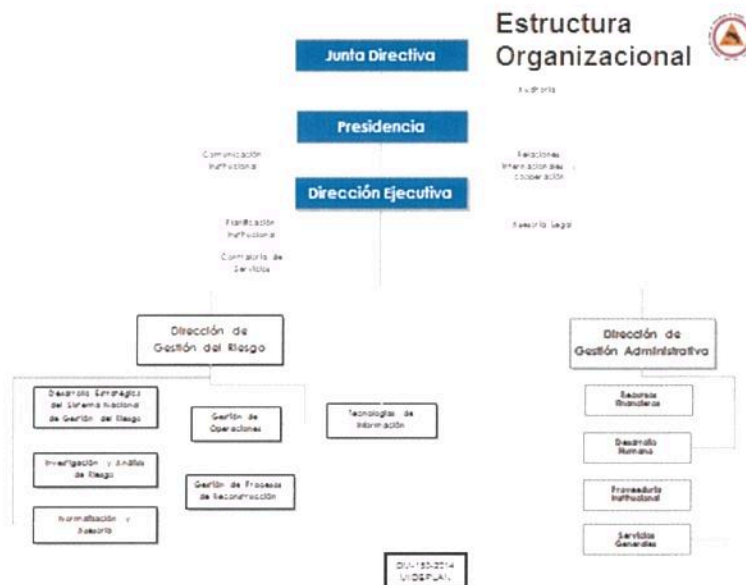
Estructura Organizacional

Junta Directiva

Auditoría

Presidencia

Comunicación Institucional

Relaciones Internacionales y cooperación

Dirección Ejecutiva

Planificación Institucional

Asesoría Legal

Contraloría de Servicios

Dirección de Gestión del Riesgo

Dirección de Gestión Administrativa

Desarrollo Estratégico del Sistema Nacional de Gestión del Riesgo

Gestión de Operaciones

Tecnologías de Información

Recursos Financieros

Desarrollo Humano

Investigación y Análisis de Riesgo

Gestión de Procesos de Reconstrucción

Proveeduría Institucional

Normalización y Asesoría

Servicios Generales

DM-150-2014 MIDEPLAN